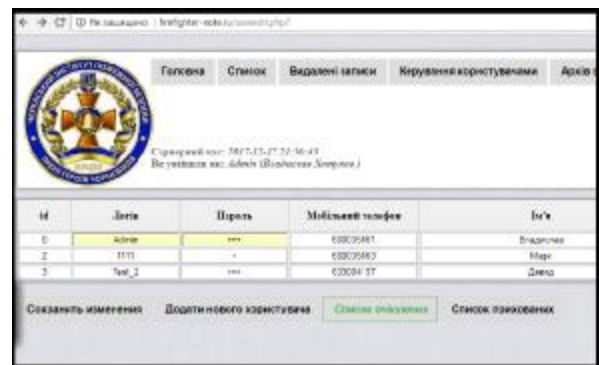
← → C ⓘ Не защищено | firefighter-roto.ru/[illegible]

Головна Список Видалені записи Керування користувачами Архів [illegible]

Серверний час: 2017-12-27 22:36:43
Ви увійшли як: Admin (Владислав Зозуля)

| Id | Логін | Пароль | Мобільний телефон | Ім'я |
|---|---|---|---|---|
| 0 | Admin | *** | 630035661 | Владислав |
| 2 | 1111 | * | 630035663 | Марк |
| 3 | Test_2 | *** | 630084157 | Давид |

Сохранить изменения Додати нового користувача Список очікуючих Список прихованих